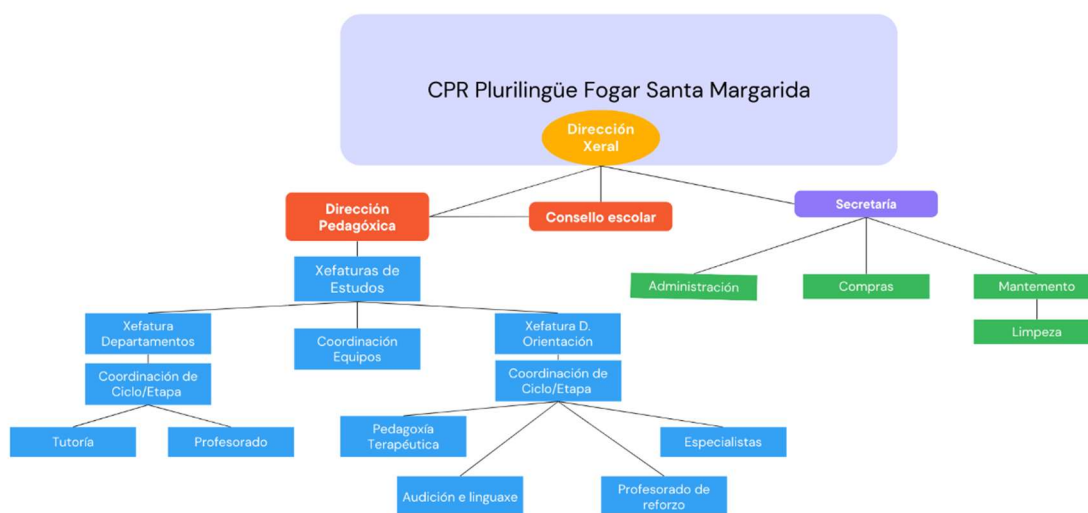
CPR Plurilingüe Fogar Santa Margarida

Dirección Xeral

Dirección Pedagóxica

Consello escolar

Secretaría

Xefaturas de Estudos

Administración

Compras

Mantemento

Limpeza

Xefatura Departamentos

Coordinación Equipos

Xefatura D. Orientación

Coordinación de Ciclo/Etapa

Coordinación de Ciclo/Etapa

Tutoría

Profesorado

Pedagoxía Terapéutica

Especialistas

Audición e linguaxe

Profesorado de reforzo